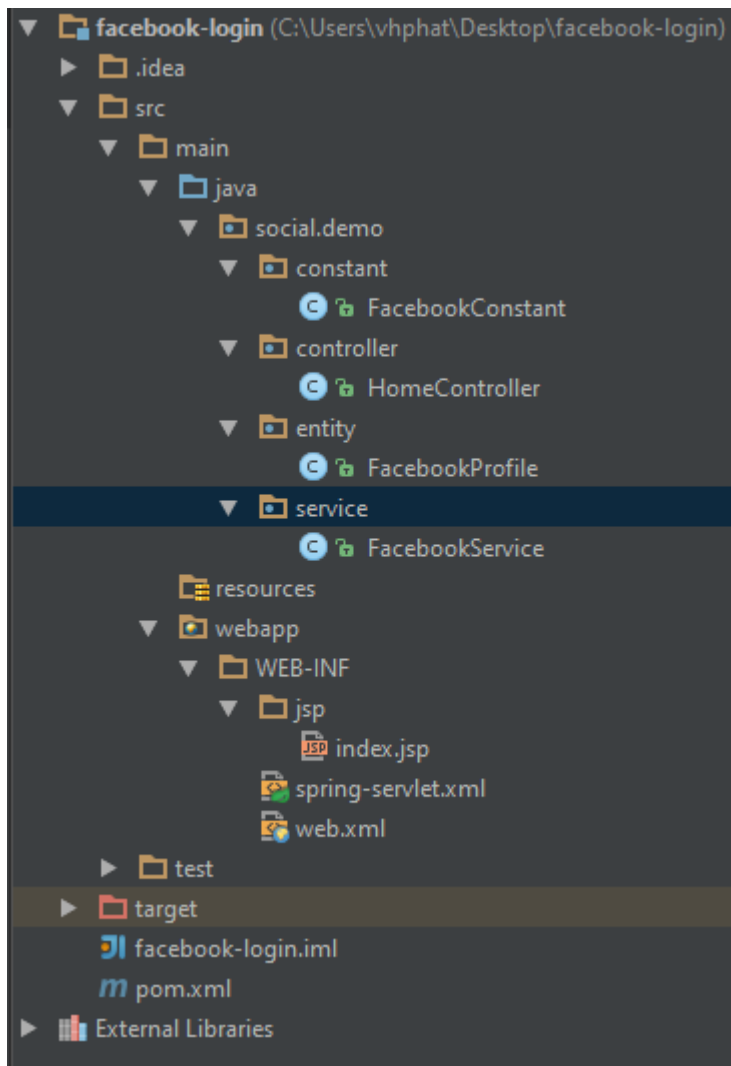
facebook-login (C:\Users\vhphat\Desktop\facebook-login)
.idea
src
main
java
social.demo
constant
FacebookConstant
controller
HomeController
entity
FacebookProfile
service
FacebookService
resources
webapp
WEB-INF
jsp
index.jsp
spring-servlet.xml
web.xml
test
target
facebook-login.iml
pom.xml
External Libraries